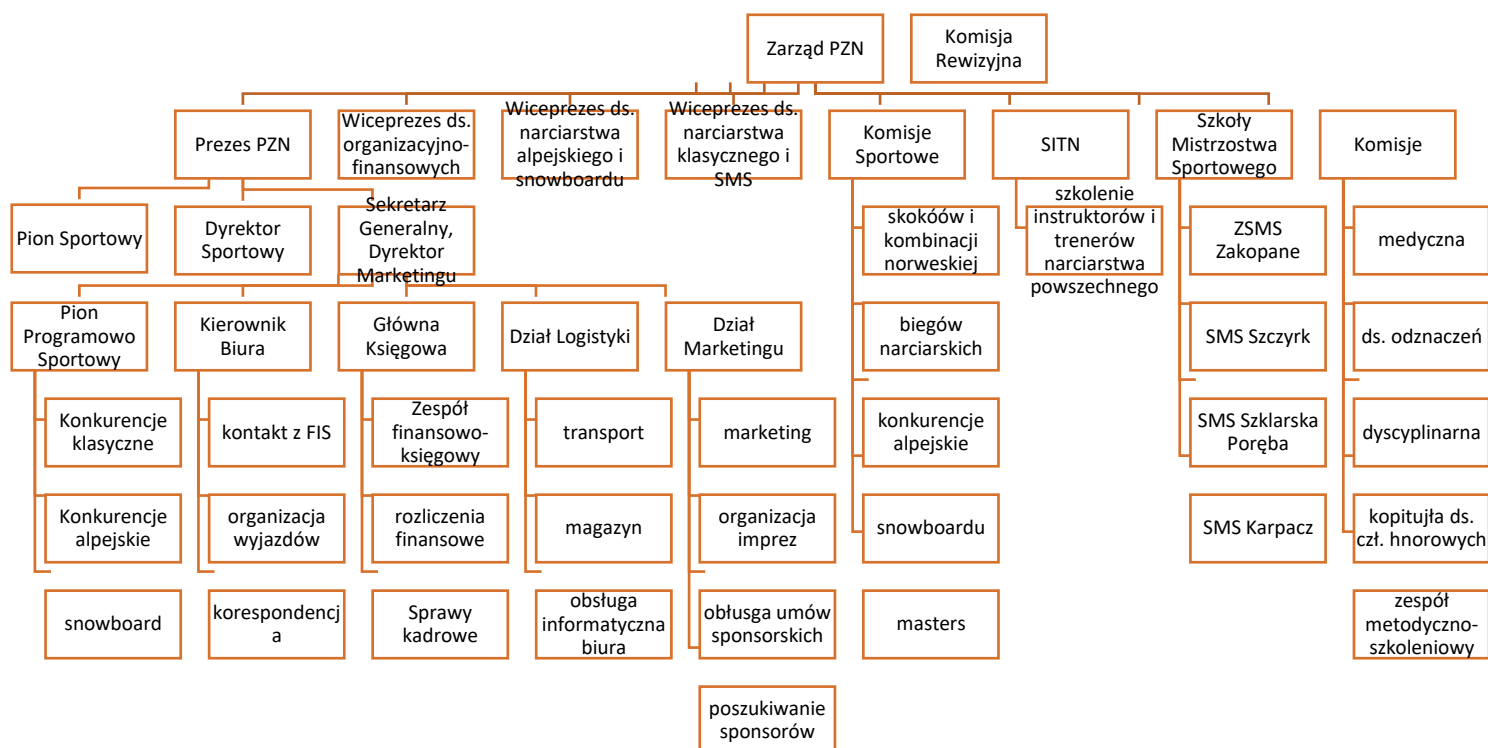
Zarząd PZN

Komisja Rewizyjna

Prezes PZN

Wiceprezes ds. organizacyjno-finansowych

Wiceprezes ds. narciarstwa alpejskiego i snowboardu

Wiceprezes ds. narciarstwa klasycznego i SMS

Komisje Sportowe

SITN

Szkoły Mistrzostwa Sportowego

Komisje

Pion Sportowy

Dyrektor Sportowy

Sekretarz Generalny, Dyrektor Marketingu

skokóów i kombinacji norweskiej

szkolenie instruktorów i trenerów narciarstwa powszechnego

ZSMS Zakopane

medyczna

Pion Programowo Sportowy

Kierownik Biura

Główna Księgowa

Dział Logistyki

Dział Marketingu

biegów narciarskich

SMS Szczyrk

ds. odznaczeń

Konkurencje klasyczne

kontakt z FIS

Zespół finansowo-księgowy

transport

marketing

konkurencje alpejskie

SMS Szklarska Poręba

dyscyplinarna

Konkurencje alpejskie

organizacja wyjazdów

rozliczenia finansowe

magazyn

organizacja imprez

snowboardu

SMS Karpacz

kopitujła ds. czł. hnorowych

snowboard

korespondencja

Sprawy kadrowe

obsługa informatyczna biura

obłusga umów sponsorskich

masters

zespół metodyczno-szkoleniowy

poszukiwanie sponsorów